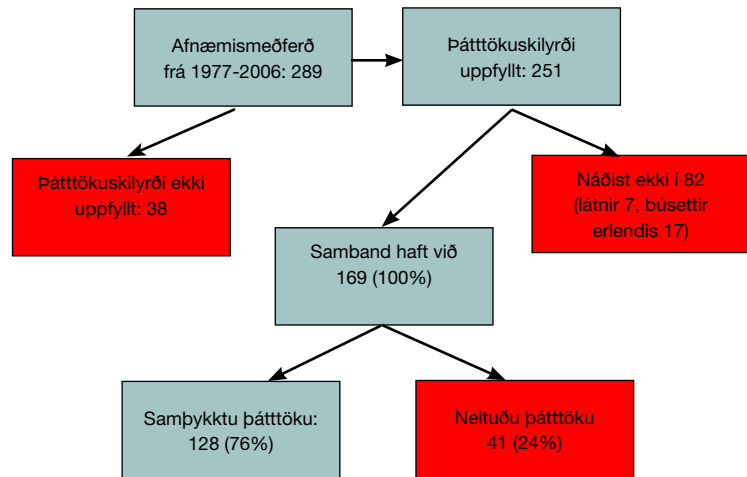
Afnæmismeðferð frá 1977-2006: 289

Þátttökuskilyrði uppfyllt: 251

Þátttökuskilyrði ekki uppfyllt: 38

Náðist ekki í 82 (látnir 7, búsettir erlendis 17)

Samband haft við 169 (100%)

Samþykktu þátttöku: 128 (76%)

Neituðu þátttöku 41 (24%)